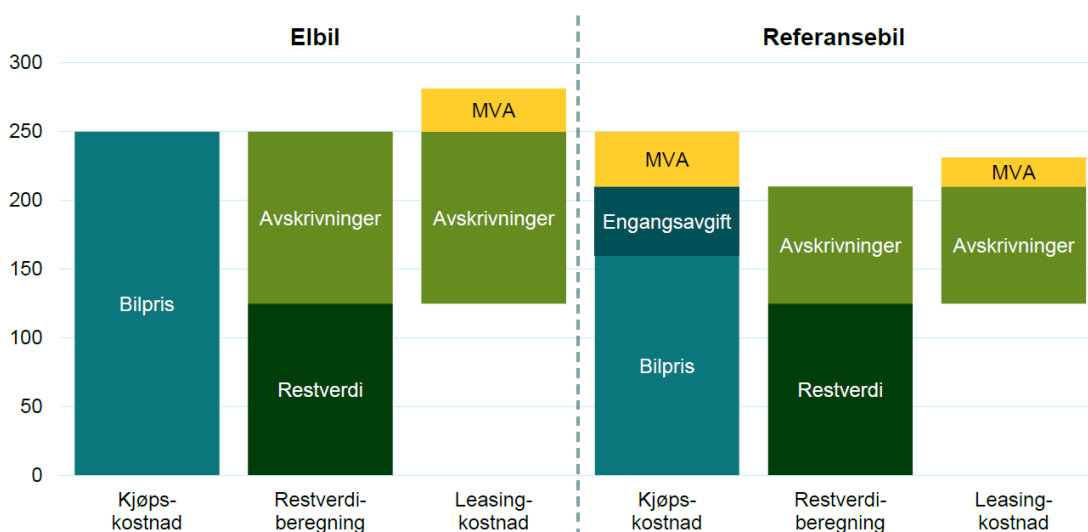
Elbil

Referansebil

300
250
200
150
100
50
0

Bilpris

Avskrivninger
Restverdi

MVA
Avskrivninger

MVA
Engangsavgift
Bilpris

Avskrivninger
Restverdi

MVA
Avskrivninger

Kjøpskostnad

Restverdiberegning

Leasingkostnad

Kjøpskostnad

Restverdiberegning

Leasingkostnad